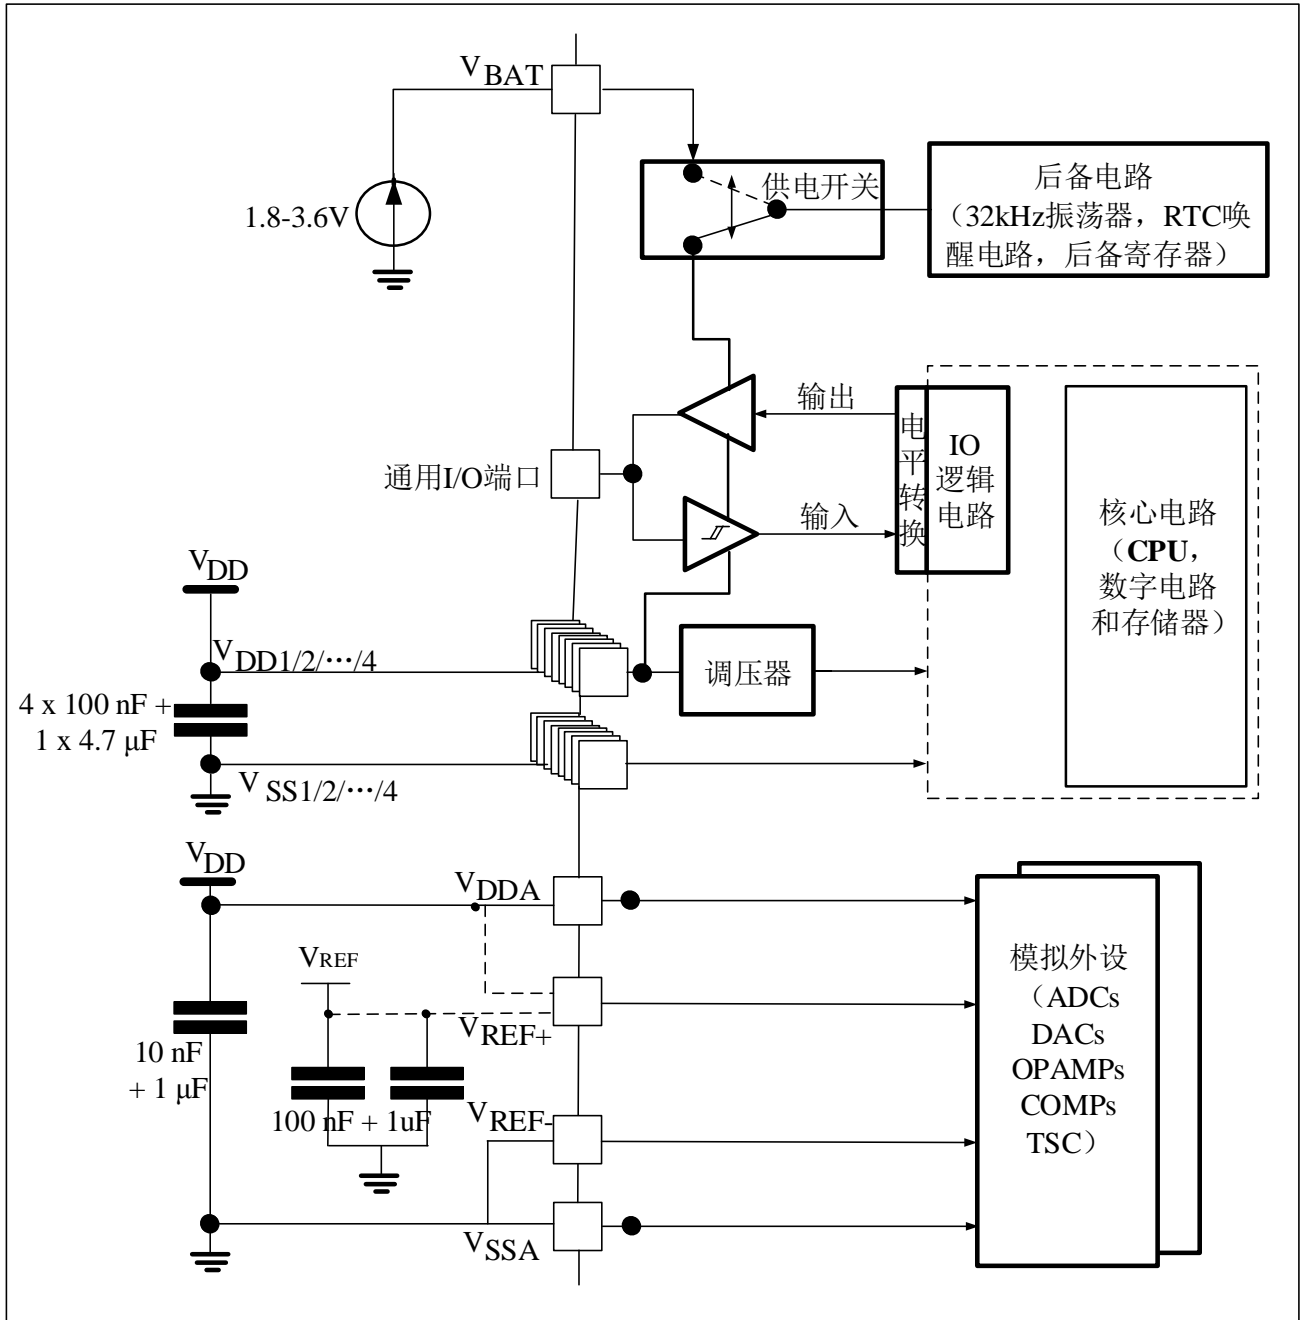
$V_{BAT}$

1.8-3.6V

供电开关

后备电路
（32kHz振荡器，RTC唤醒电路，后备寄存器）

输出

电平转换

IO
逻辑
电路

核心电路
（CPU，
数字电路
和存储器）

通用I/O端口

输入

$V_{DD}$

$V_{DD1/2/\cdots/4}$

调压器

4 x 100 nF +
1 x 4.7 μF

$V_{SS1/2/\cdots/4}$

$V_{DD}$

$V_{DDA}$

$V_{REF}$

$V_{REF+}$

10 nF
+ 1 μF

100 nF + 1uF

$V_{REF-}$

$V_{SSA}$

模拟外设
（ADCs
DACs
OPAMPs
COMPs
TSC）